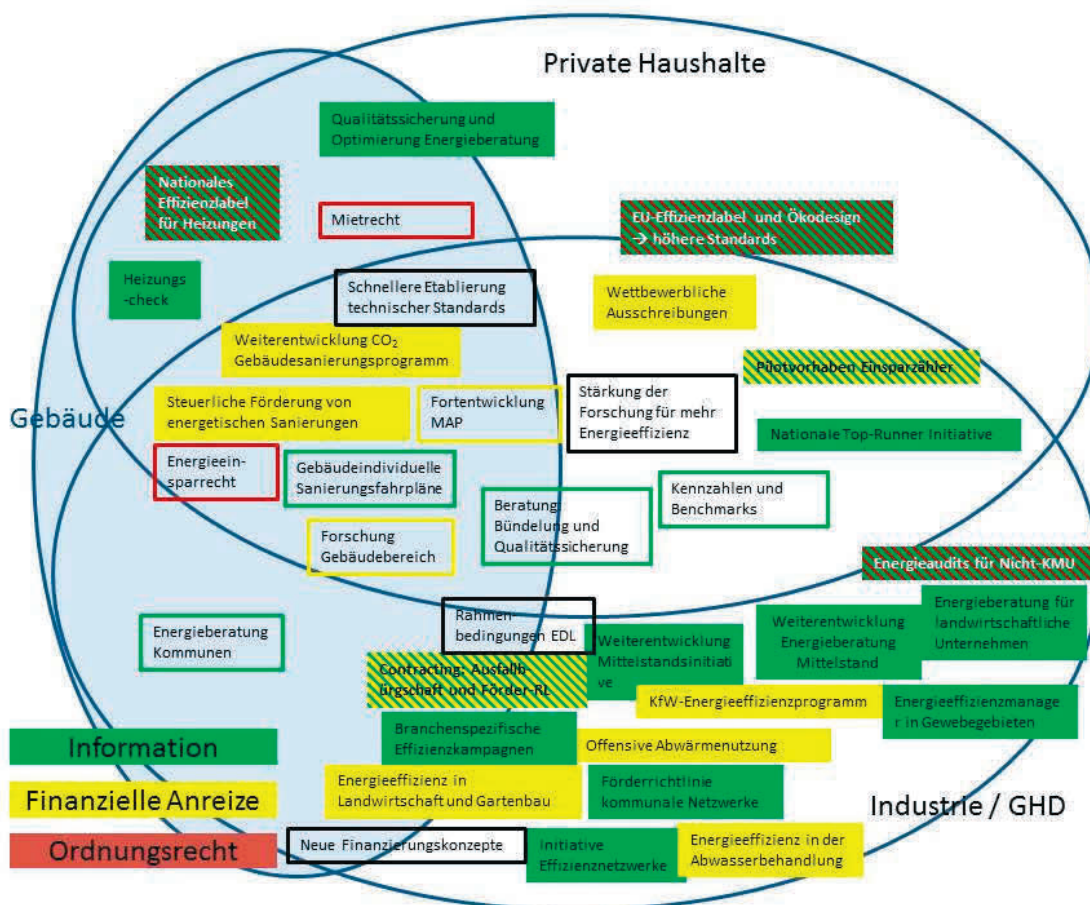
Private Haushalte

Qualitätssicherung und Optimierung Energieberatung

Nationales Effizienzlabel für Heizungen

Mietrecht

EU-Effizienzlabel und Ökodesign → höhere Standards

Heizungs-check

Schnellere Etablierung technischer Standards

Wettbewerbliche Ausschreibungen

Weiterentwicklung $CO_2$ Gebäudesanierungsprogramm

Pilotvorhaben Einsparzähler

Gebäude

Steuerliche Förderung von energetischen Sanierungen

Fortentwicklung MAP

Stärkung der Forschung für mehr Energieeffizienz

Nationale Top-Runner Initiative

Energieeinsparrecht

Gebäudeindividuelle Sanierungsfahrpläne

Beratung: Bündelung und Qualitätssicherung

Kennzahlen und Benchmarks

Forschung Gebäudebereich

Energieaudits für Nicht-KMU

Rahmenbedingungen EDL

Energieberatung Kommunen

Weiterentwicklung Mittelstandsinitiative

Weiterentwicklung Energieberatung Mittelstand

Energieberatung für landwirtschaftliche Unternehmen

Contracting: Ausfallbürgschaft und Förder-RL

KfW-Energieeffizienzprogramm

Energieeffizienzmanager in Gewebegebieten

Information

Branchenspezifische Effizienzkampagnen

Offensive Abwärmenutzung

Finanzielle Anreize

Energieeffizienz in Landwirtschaft und Gartenbau

Förderrichtlinie kommunale Netzwerke

Industrie / GHD

Ordnungsrecht

Neue Finanzierungskonzepte

Initiative Effizienznetzwerke

Energieeffizienz in der Abwasserbehandlung